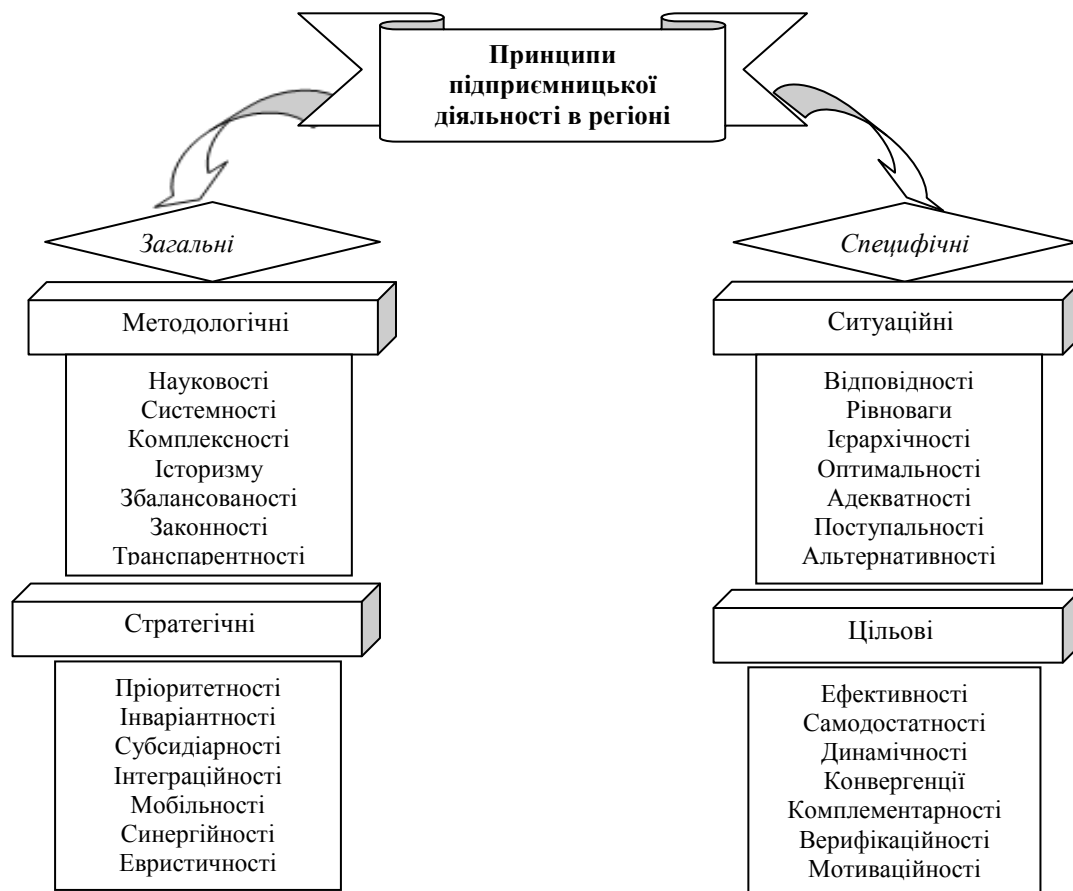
Принципи підприємницької діяльності в регіоні

Загальні

Методологічні

Науковості
Системності
Комплексності
Історизму
Збалансованості
Законності
Транспарентності

Стратегічні

Пріоритетності
Інваріантності
Субсидіарності
Інтеграційності
Мобільності
Синергійності
Евристичності

Специфічні

Ситуаційні

Відповідності
Рівноваги
Ієрархічності
Оптимальності
Адекватності
Поступальності
Альтернативності

Цільові

Ефективності
Самодостатності
Динамічності
Конвергенції
Комплементарності
Верифікаційності
Мотиваційності